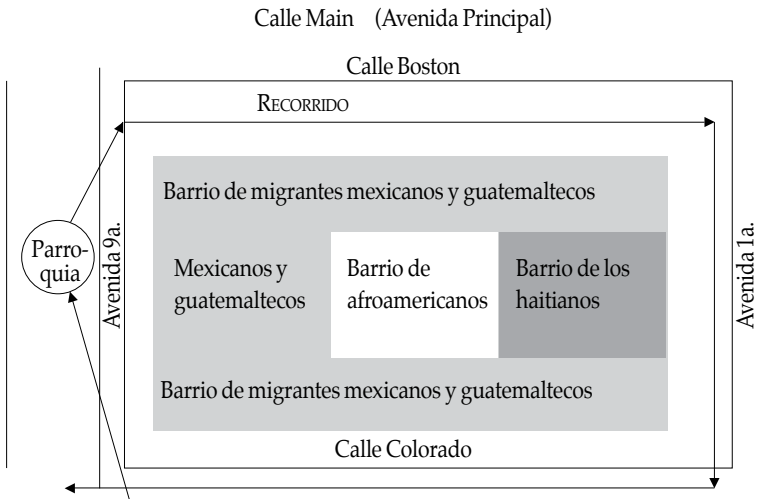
Calle Main (Avenida Principal)

Calle Boston

RECORRIDO

Barrio de migrantes mexicanos y guatemaltecos

Parroquia

Avenida 9a.

Mexicanos y guatemaltecos

Barrio de afroamericanos

Barrio de los haitianos

Avenida 1a.

Barrio de migrantes mexicanos y guatemaltecos

Calle Colorado